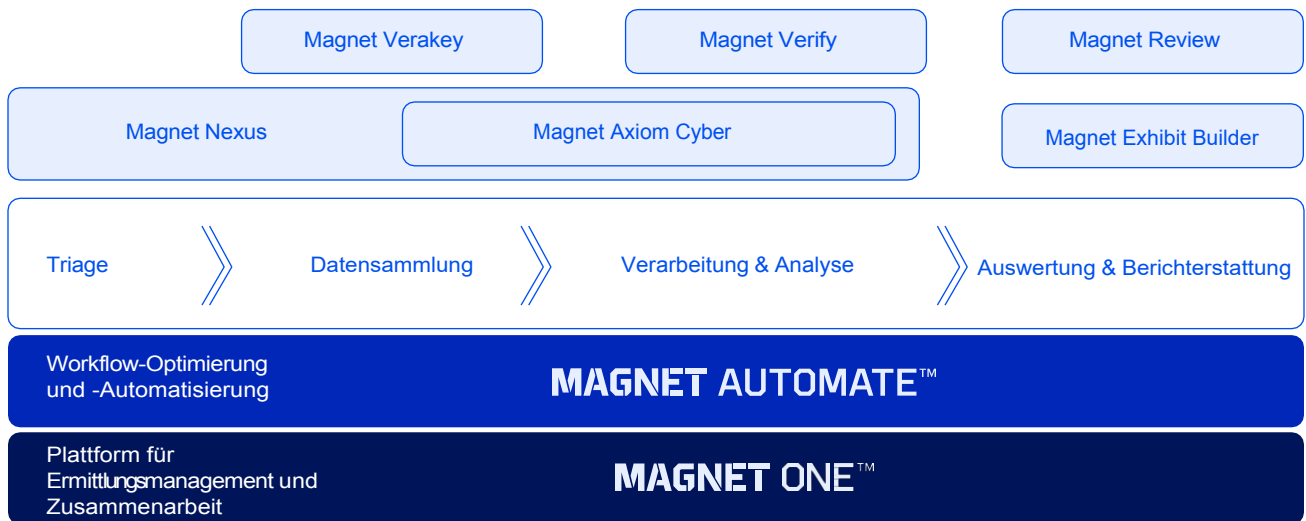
Magnet Verakey

Magnet Verify

Magnet Review

Magnet Nexus

Magnet Axiom Cyber

Magnet Exhibit Builder

Triage

Datensammlung

Verarbeitung & Analyse

Auswertung & Berichterstattung

Workflow-Optimierung und -Automatisierung

MAGNET AUTOMATE™

Plattform für Ermittlungsmanagement und Zusammenarbeit

MAGNET ONE™